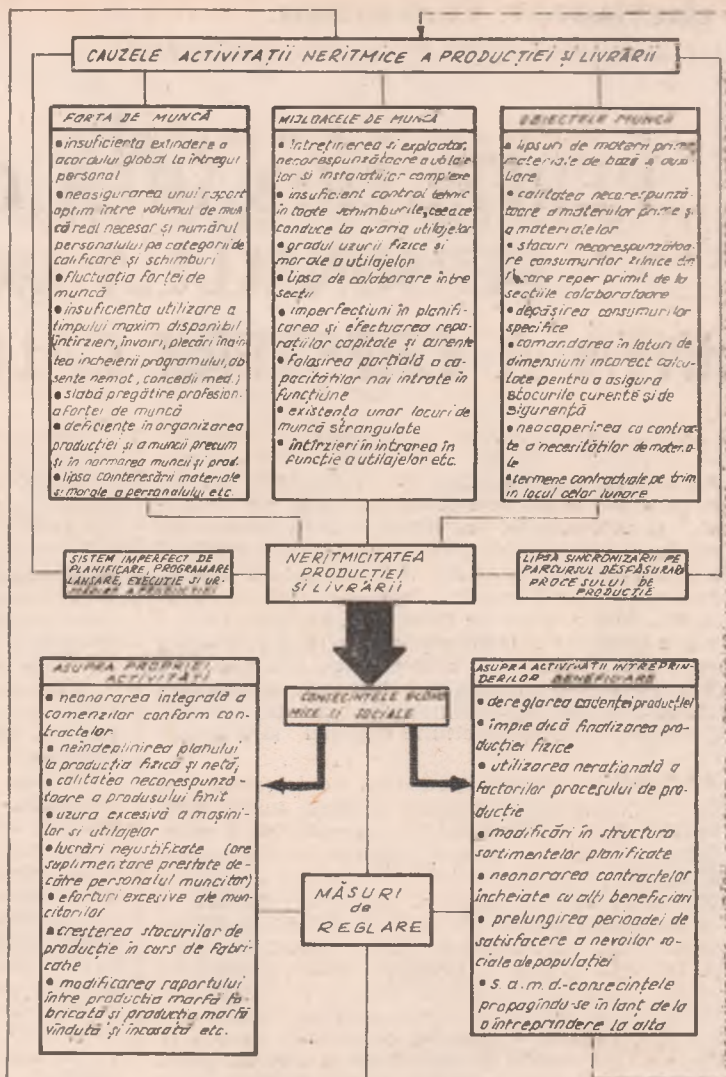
CAUZELE ACTIVITĂŢII NERITMICE A PRODUCŢIEI ŞI LIVRĂRII

FORŢA DE MUNCĂ

• insuficienta extindere a acordului global la întregul personal
• neasigurarea unui raport optim între volumul de muncă real necesar şi numărul personalului pe categorii de calificare şi schimburi
• fluctuaţia forţei de muncă
• insuficienta utilizare a timpului maxim disponibil (întîrzieri, învoiri, plecări înainte încheierii programului, absenţe nemot., concedii med.)
• slabă pregătire profesion. a forţei de muncă
• deficienţe în organizarea producţiei şi a muncii precum şi în normarea muncii şi prod.
• lipsa cointeresării materiale şi morale a personalului etc.

MIJLOACELE DE MUNCĂ

• întreţinerea şi exploatar. necorespunzătoare a utilajelor şi instalaţiilor complexe
• insuficient control tehnic în toate schimburile, ceea ce conduce la avaria utilajelor
• gradul uzurii fizice şi morale a utilajelor
• lipsa de colaborare între secţii
• imperfecţiuni în planificarea şi efectuarea reparaţiilor capitale şi curente
• folosirea parţială a capacităţilor noi intrate în funcţiune
• existenţa unor locuri de muncă strangulate
• întîrzieri în intrarea în funcţie a utilajelor etc.

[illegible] MUNCII

• lipsuri de materii prime, materiale de bază şi auxiliare
• calitatea necorespunzătoare a materiilor prime şi a materialelor
• stocuri necorespunzătoare consumurilor zilnice de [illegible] reper primit de la secţiile colaboratoare
• depăşirea consumurilor specifice
• comandarea în loturi de dimensiuni incorect calculate pentru a asigura stocurile curente şi de siguranţă
• neacoperirea cu contracte a necesităţilor de materiale
• termene contractuale pe trim. în locul celor lunare

SISTEM IMPERFECT DE PLANIFICARE, PROGRAMARE LANSARE, EXECUŢIE ŞI URMĂRIRE A PRODUCŢIEI

NERITMICITATEA PRODUCŢIEI ŞI LIVRĂRII

LIPSA SINCRONIZĂRII PE PARCURSUL DESFĂŞURĂRII PROCESULUI DE PRODUCŢIE

ASUPRA PROPRIEI ACTIVITĂŢI

• neonorarea integrală a comenzilor conform contractelor
• neîndeplinirea planului la producţia fizică şi netă;
• calitatea necorespunzătoare a produsului finit
• uzura excesivă a maşinilor şi utilajelor
• lucrări nejustificate (ore suplimentare prestate de către personalul muncitor)
• eforturi excesive ale muncitorilor
• creşterea stocurilor de producţie în curs de fabricaţie
• modificarea raportului între producţia marfă fabricată şi producţia marfă vîndută şi încasată etc.

CONSECINŢELE ECONOMICE ŞI SOCIALE

MĂSURI de REGLARE

ASUPRA ACTIVITĂŢII ÎNTREPRINDERILOR BENEFICIARE

• dereglarea cadenţei producţiei
• împiedică finalizarea producţiei fizice
• utilizarea neraţională a factorilor procesului de producţie
• modificări în structura sortimentelor planificate
• neonorarea contractelor încheiate cu alţi beneficiari
• prelungirea perioadei de satisfacere a nevoilor sociale ale populaţiei
• ş. a. m. d.-consecinţele propagîndu-se în lanţ de la o întreprindere la alta